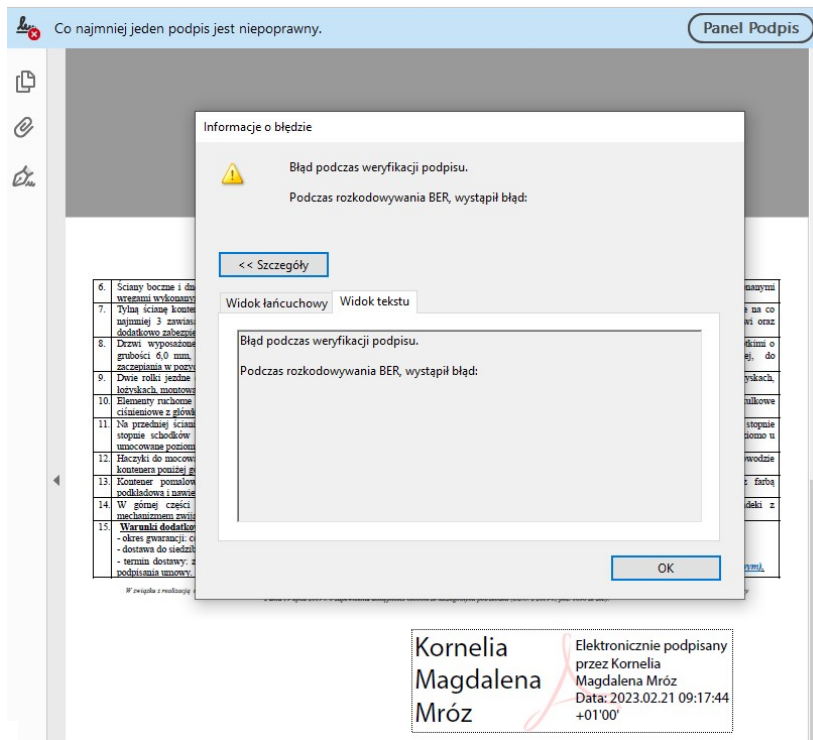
Co najmniej jeden podpis jest niepoprawny.

Panel Podpis

Informacje o błędzie

Błąd podczas weryfikacji podpisu.

Podczas rozkodowywania BER, wystąpił błąd:

<< Szczegóły

Widok łańcuchowy

Widok tekstu

Błąd podczas weryfikacji podpisu.

Podczas rozkodowywania BER, wystąpił błąd:

OK

| 6. | Ściany boczne i d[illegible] wręgami wykonany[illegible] | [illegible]nanymi |
|---|---|---|
| 7. | Tylną ścianę konte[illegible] najmniej 3 zawias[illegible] dodatkowo zabezpie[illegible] | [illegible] na co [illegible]wi oraz |
| 8. | Drzwi wyposażone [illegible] grubości 6,0 mm, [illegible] zaczepiania w pozy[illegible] | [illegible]rkimi o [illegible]ej, do |
| 9. | Dwie rolki jezdne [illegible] łożyskach, montowa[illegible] | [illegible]yskach, |
| 10. | Elementy ruchome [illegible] ciśnieniowe z główk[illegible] | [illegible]ulkowe |
| 11. | Na przedniej ścian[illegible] stopnie schodków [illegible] umocowane poziom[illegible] | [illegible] stopnie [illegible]ziomo u |
| 12. | Haczyki do mocowa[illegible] kontenera poniżej g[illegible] | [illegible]owodzie |
| 13. | Kontener pomalow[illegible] podkładowa i nawie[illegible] | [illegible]z farbą |
| 14. | W górnej części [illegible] mechanizmem zwij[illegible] | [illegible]ldeki z |
| 15. | Warunki dodatkow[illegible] - okres gwarancji: c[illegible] - dostawa do siedzib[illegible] - termin dostawy: z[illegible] podpisania umowy. | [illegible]wy). |

Kornelia Magdalena Mróz

Elektronicznie podpisany przez Kornelia Magdalena Mróz
Data: 2023.02.21 09:17:44 +01'00'